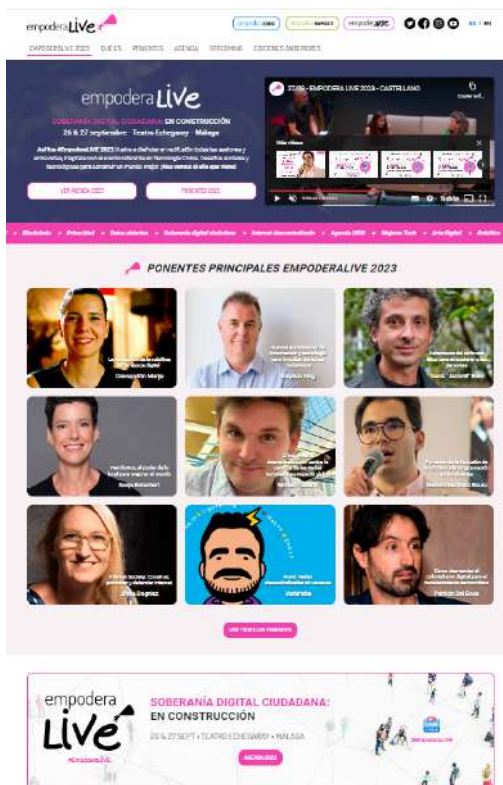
empoderaLive

empodera ODS | empodera IMPACT | empodera ARTE

ES | EN

EMPODERALIVE 2023 | QUÉ ES | PONENTES | AGENDA | STREAMING | EDICIONES ANTERIORES

empoderaLive

SOBERANÍA DIGITAL CIUDADANA: EN CONSTRUCCIÓN

26 & 27 septiembre · Teatro Echegaray · Málaga

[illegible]

VER AGENDA 2023

PONENTES 2023

22/09 - EMPODERA LIVE 2023 - CASTELLANO

Más vídeos

Youtube

Metaverso • Privacidad • Datos abiertos • Soberanía digital ciudadana • Internet descentralizado • Agenda 2030 • Mujeres Tech • Arte Digital • Robótica

PONENTES PRINCIPALES EMPODERALIVE 2023

Concepción Monje

Ricardo Vilog

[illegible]

Rocío Bohórquez

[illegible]

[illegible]

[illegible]

Metafisico

Patricio Del Boca

VER TODOS LOS PONENTES

empodera Live

#EmpoderaLIVE

SOBERANÍA DIGITAL CIUDADANA: EN CONSTRUCCIÓN

26 & 27 SEPT · TEATRO ECHEGARAY · MÁLAGA

AGENDA 2023